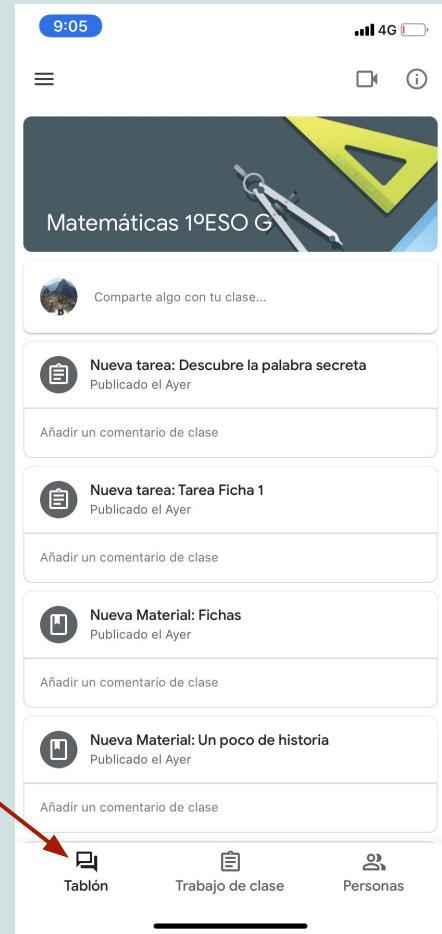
9:05
4G

Matemáticas 1ºESO G

Comparte algo con tu clase...

Nueva tarea: Descubre la palabra secreta
Publicado el Ayer

Añadir un comentario de clase

Nueva tarea: Tarea Ficha 1
Publicado el Ayer

Añadir un comentario de clase

Nueva Material: Fichas
Publicado el Ayer

Añadir un comentario de clase

Nueva Material: Un poco de historia
Publicado el Ayer

Añadir un comentario de clase

Tablón
Trabajo de clase
Personas